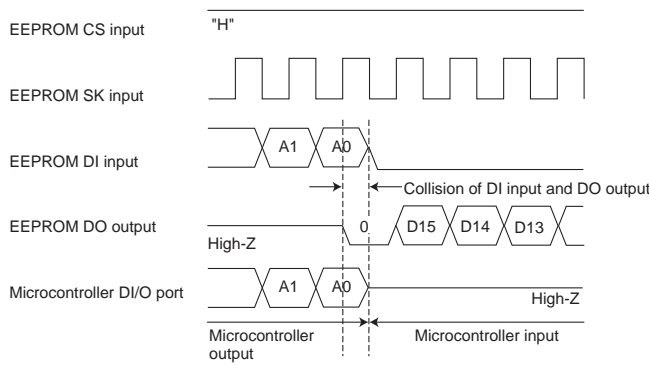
EEPROM CS input
"H"

EEPROM SK input

EEPROM DI input
A1
A0

Collision of DI input and DO output

EEPROM DO output
High-Z
0
D15
D14
D13

Microcontroller DI/O port
A1
A0
High-Z

Microcontroller output

Microcontroller input